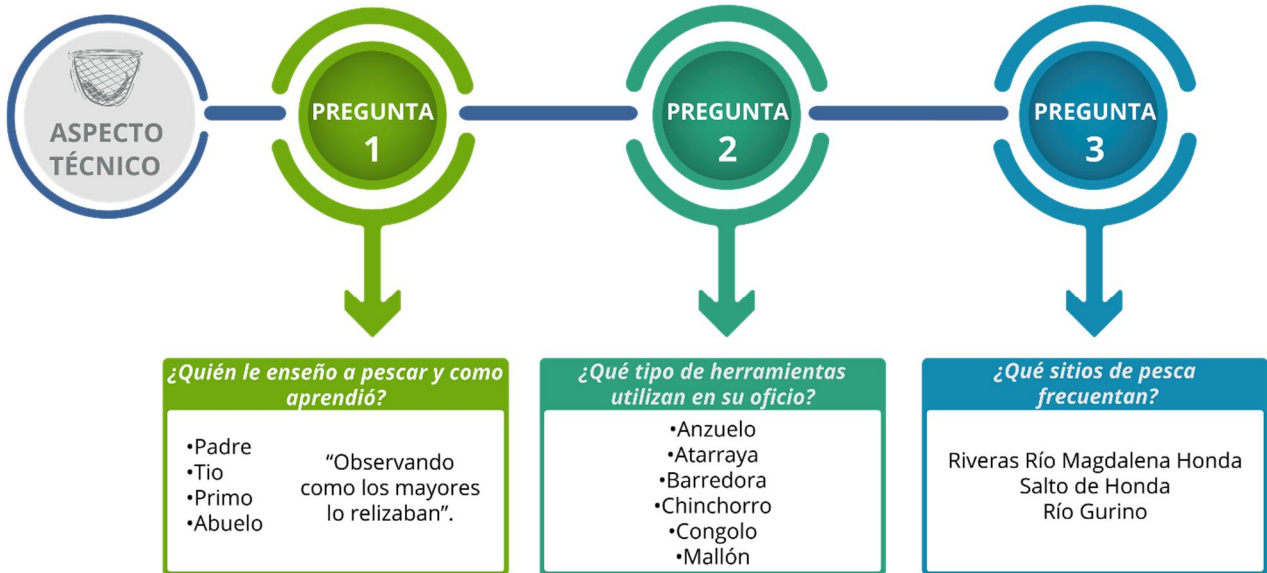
ASPECTO TÉCNICO

PREGUNTA 1

PREGUNTA 2

PREGUNTA 3

¿Quién le enseño a pescar y como aprendió?

•Padre
•Tio
•Primo
•Abuelo

"Observando como los mayores lo relizaban".

¿Qué tipo de herramientas utilizan en su oficio?

•Anzuelo
•Atarraya
•Barredora
•Chinchorro
•Congolo
•Mallón

¿Qué sitios de pesca frecuentan?

Riveras Río Magdalena Honda
Salto de Honda
Río Gurino